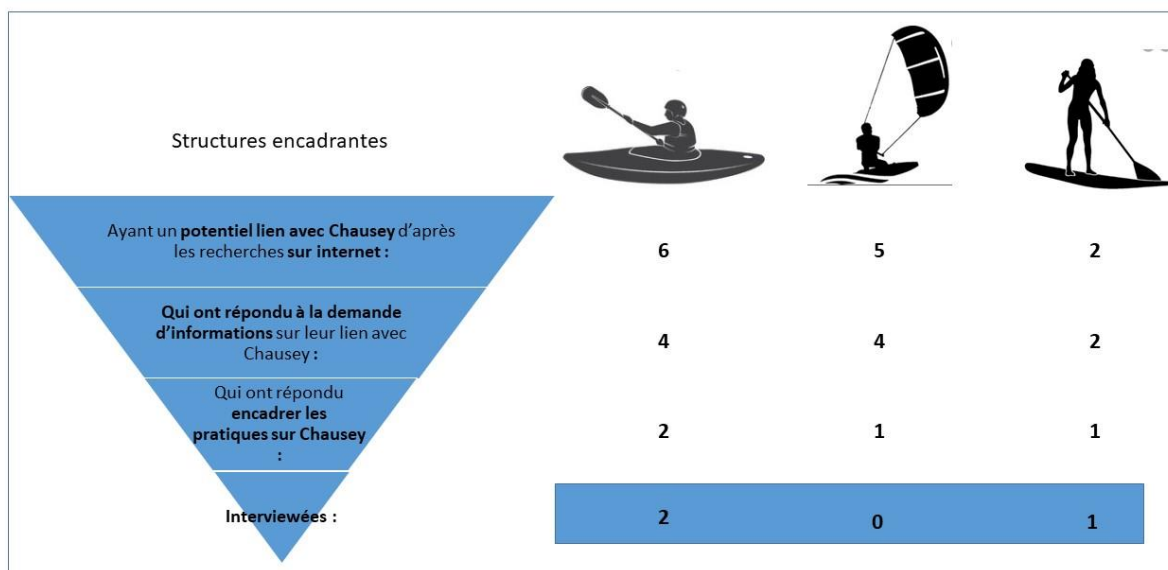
Structures encadrantes

| | | | |
|---|---|---|---|
| Ayant un potentiel lien avec Chausey d'après les recherches sur internet : | 6 | 5 | 2 |
| Qui ont répondu à la demande d'informations sur leur lien avec Chausey : | 4 | 4 | 2 |
| Qui ont répondu encadrer les pratiques sur Chausey : | 2 | 1 | 1 |
| Interviewées : | 2 | 0 | 1 |